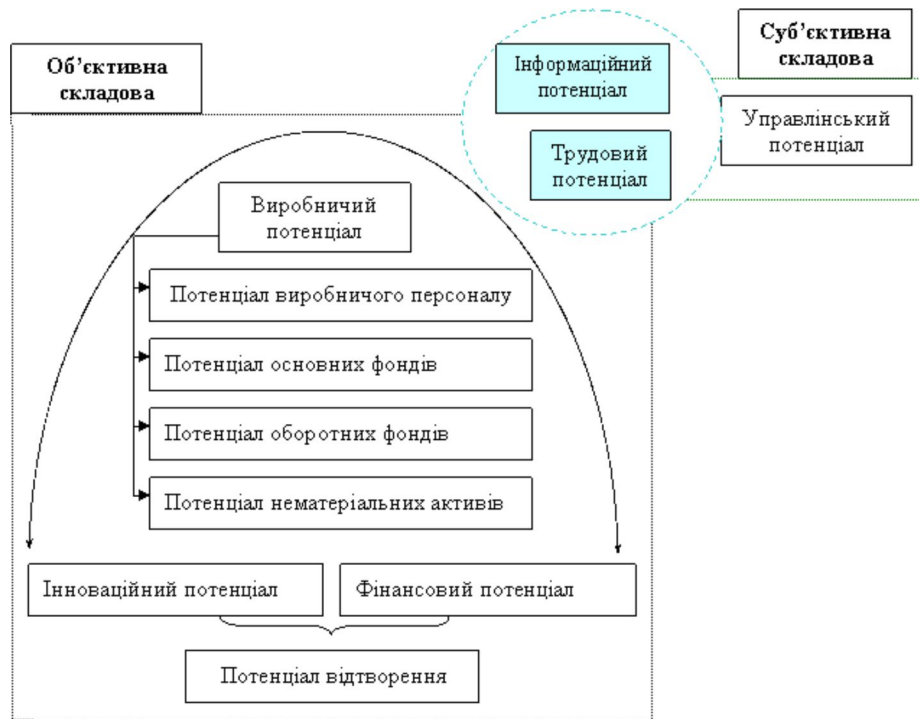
Суб'єктивна складова

Об'єктивна складова

Інформаційний потенціал

Трудовий потенціал

Управлінський потенціал

Виробничий потенціал

Потенціал виробничого персоналу

Потенціал основних фондів

Потенціал оборотних фондів

Потенціал нематеріальних активів

Інноваційний потенціал

Фінансовий потенціал

Потенціал відтворення